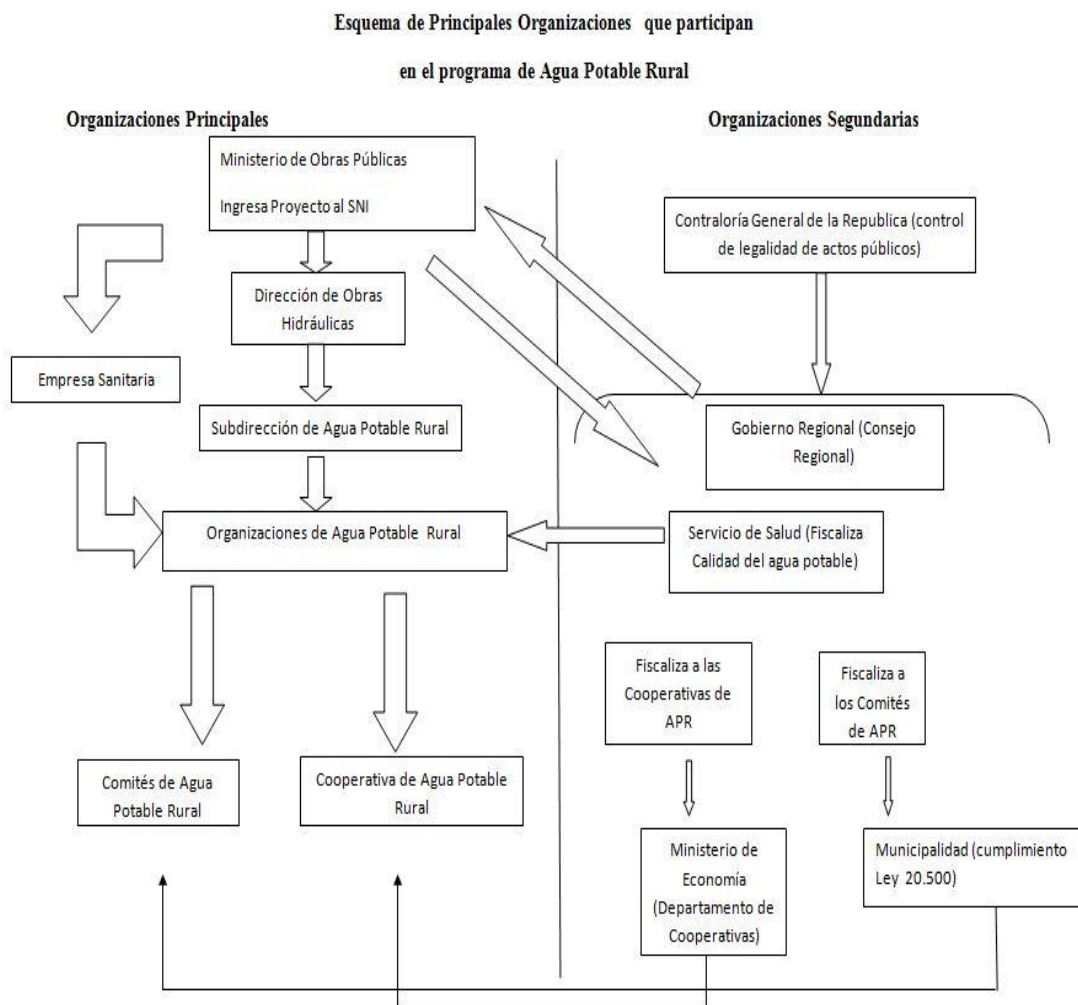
Esquema de Principales Organizaciones que participan

en el programa de Agua Potable Rural

Organizaciones Principales

Organizaciones Segundarias

Ministerio de Obras Públicas

Ingresa Proyecto al SNI

Contraloría General de la Republica (control de legalidad de actos públicos)

Dirección de Obras Hidráulicas

Empresa Sanitaria

Subdirección de Agua Potable Rural

Gobierno Regional (Consejo Regional)

Organizaciones de Agua Potable Rural

Servicio de Salud (Fiscaliza Calidad del agua potable)

Fiscaliza a las Cooperativas de APR

Fiscaliza a los Comités de APR

Comités de Agua Potable Rural

Cooperativa de Agua Potable Rural

Ministerio de Economía (Departamento de Cooperativas)

Municipalidad (cumplimiento Ley 20.500)